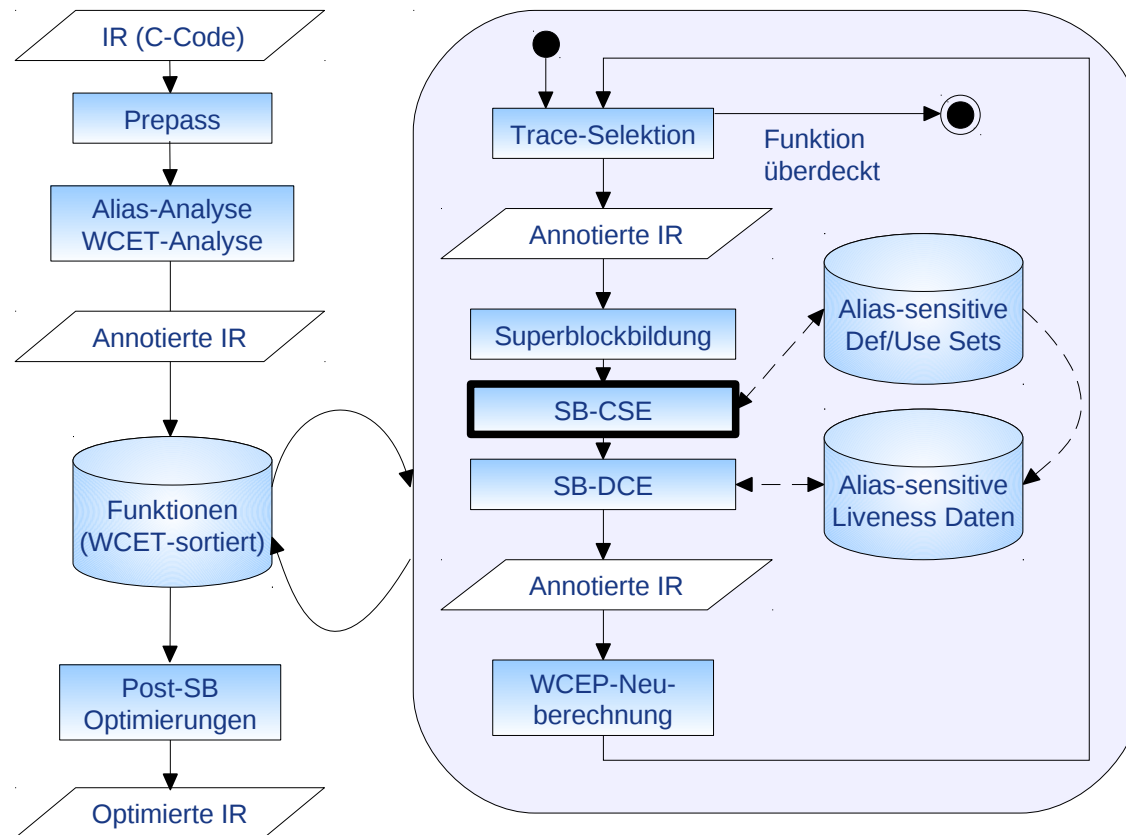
IR (C-Code)

Prepass

Alias-Analyse
WCET-Analyse

Annotierte IR

Funktionen
(WCET-sortiert)

Post-SB
Optimierungen

Optimierte IR

Trace-Selektion

Funktion
überdeckt

Annotierte IR

Superblockbildung

SB-CSE

SB-DCE

Alias-sensitive
Def/Use Sets

Alias-sensitive
Liveness Daten

Annotierte IR

WCEP-Neuberechnung